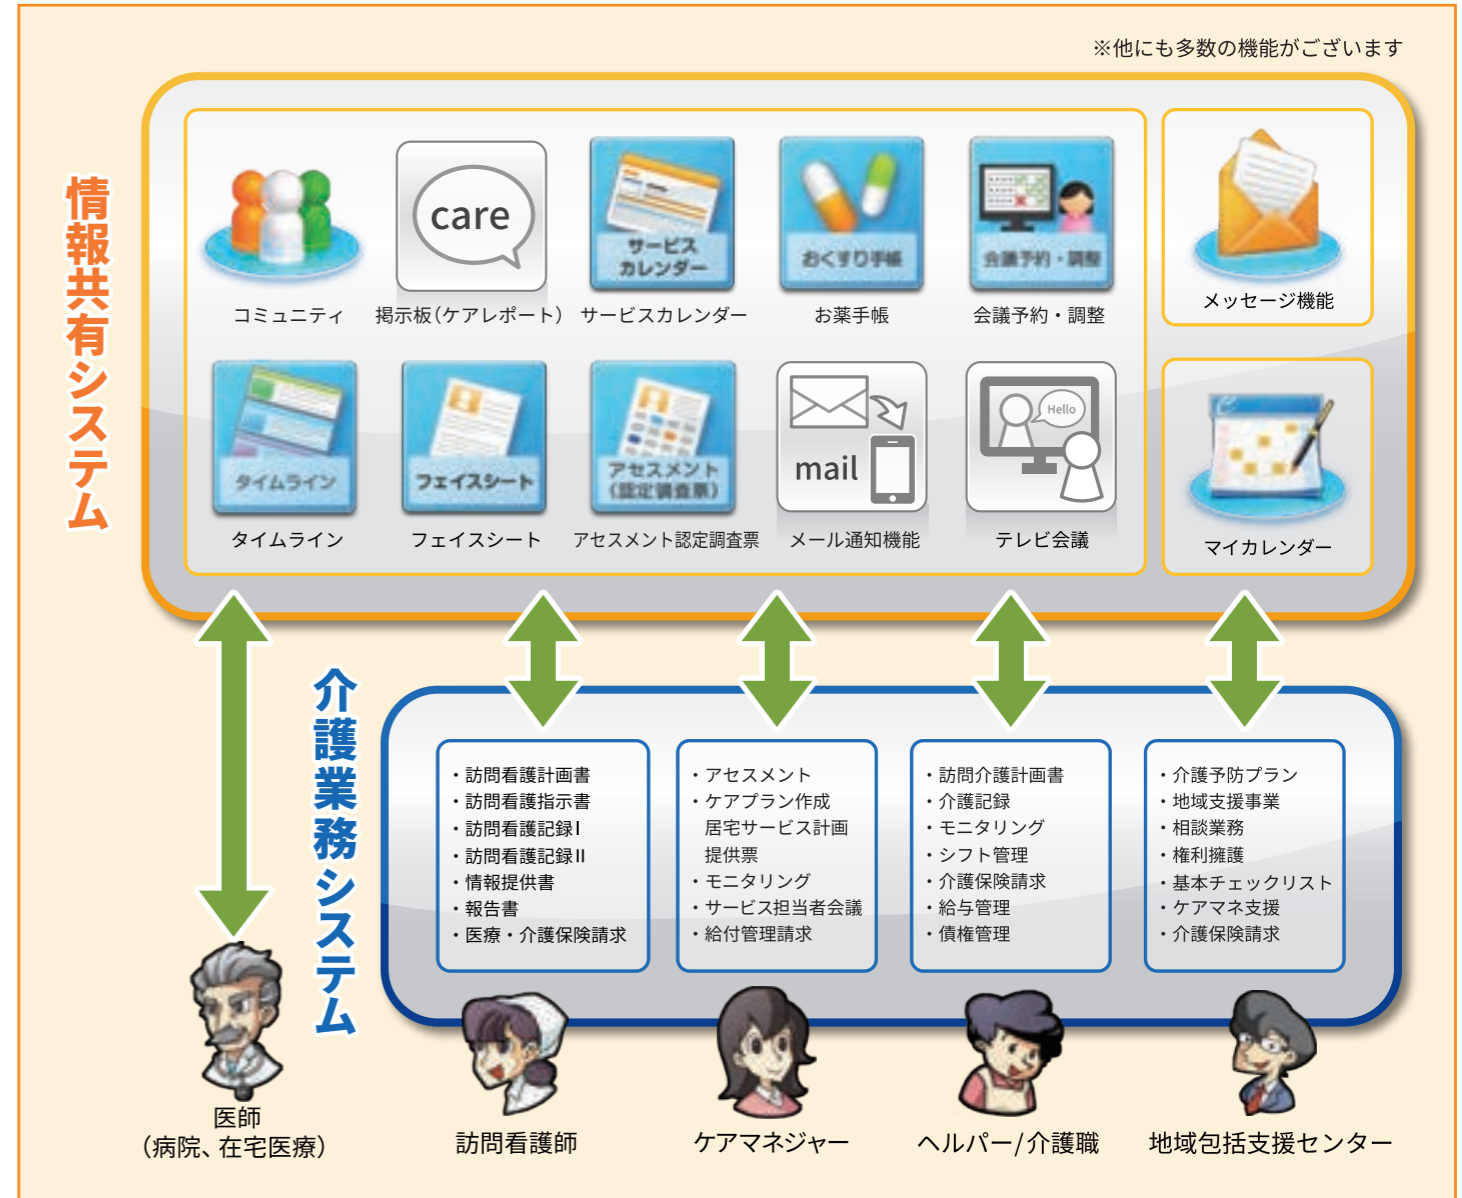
※他にも多数の機能がございます

情報共有システム

コミュニティ

care
掲示板(ケアレポート)

サービスカレンダー
サービスカレンダー

おくすり手帳
お薬手帳

会議予約・調整
会議予約・調整

メッセージ機能

タイムライン
タイムライン

フェイスシート
フェイスシート

アセスメント(認定調査票)
アセスメント認定調査票

mail
メール通知機能

Hello
テレビ会議

マイカレンダー

介護業務システム

・訪問看護計画書
・訪問看護指示書
・訪問看護記録Ⅰ
・訪問看護記録Ⅱ
・情報提供書
・報告書
・医療・介護保険請求

・アセスメント
・ケアプラン作成
居宅サービス計画
提供票
・モニタリング
・サービス担当者会議
・給付管理請求

・訪問介護計画書
・介護記録
・モニタリング
・シフト管理
・介護保険請求
・給与管理
・債権管理

・介護予防プラン
・地域支援事業
・相談業務
・権利擁護
・基本チェックリスト
・ケアマネ支援
・介護保険請求

医師
(病院、在宅医療)

訪問看護師

ケアマネジャー

ヘルパー/介護職

地域包括支援センター